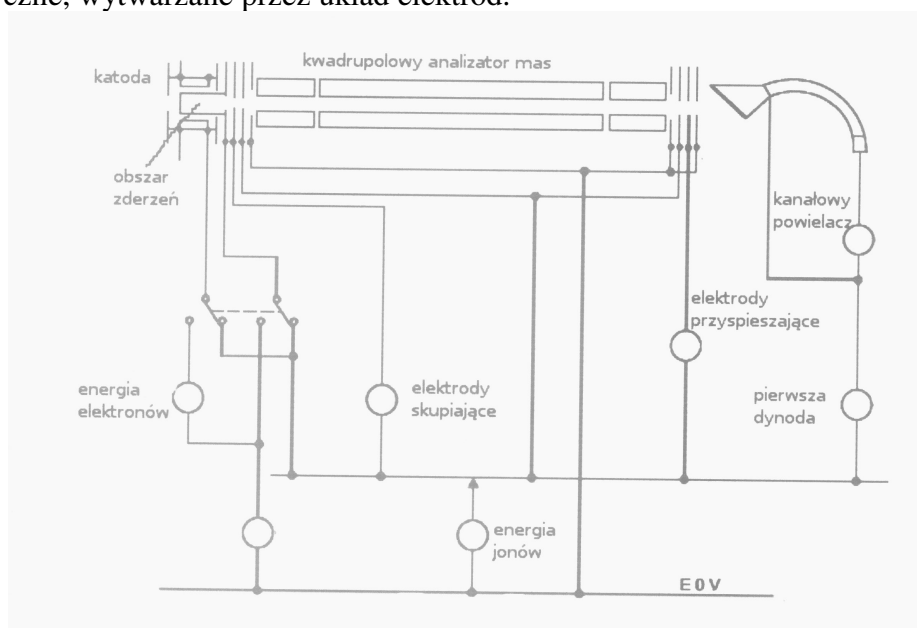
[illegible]czne, wytwarzane przez układ elektrod.

katoda

kwadrupolowy analizator mas

obszar zderzeń

kanałowy powielacz

elektrody przyspieszające

energia elektronów

elektrody skupiające

pierwsza dynoda

energia jonów

E 0 V